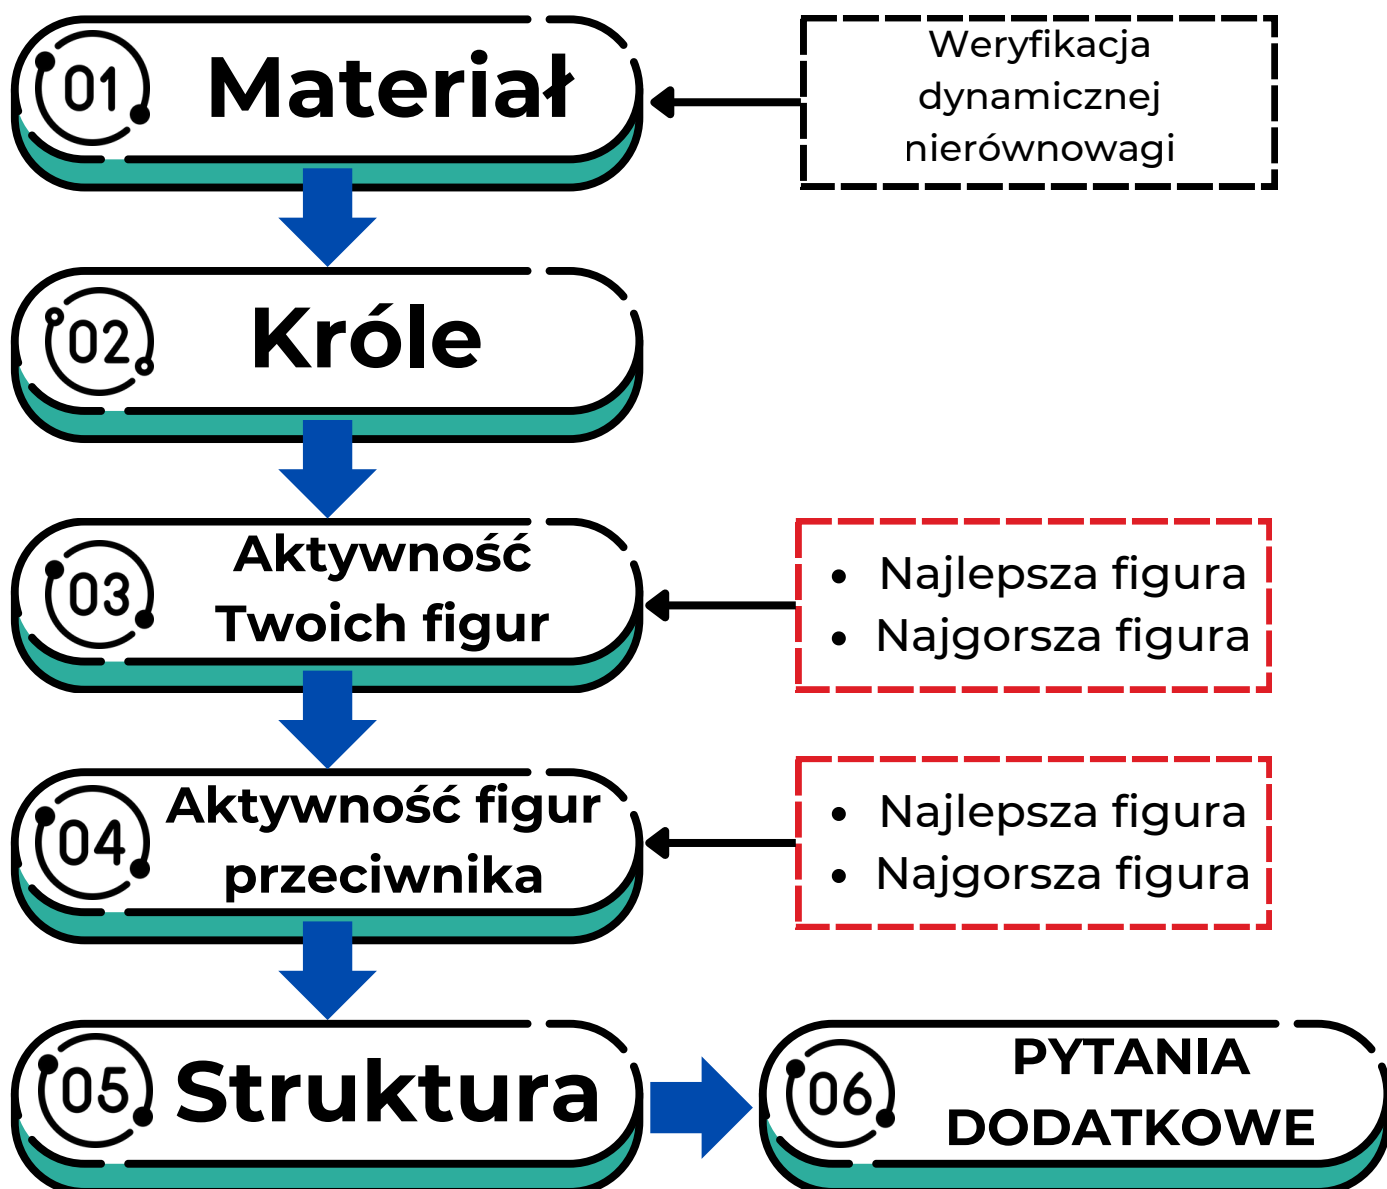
01 Materiał

Weryfikacja dynamicznej nierównowagi

02 Króle

03 Aktywność Twoich figur

- Najlepsza figura
- Najgorsza figura

04 Aktywność figur przeciwnika

- Najlepsza figura
- Najgorsza figura

05 Struktura

06 PYTANIA DODATKOWE